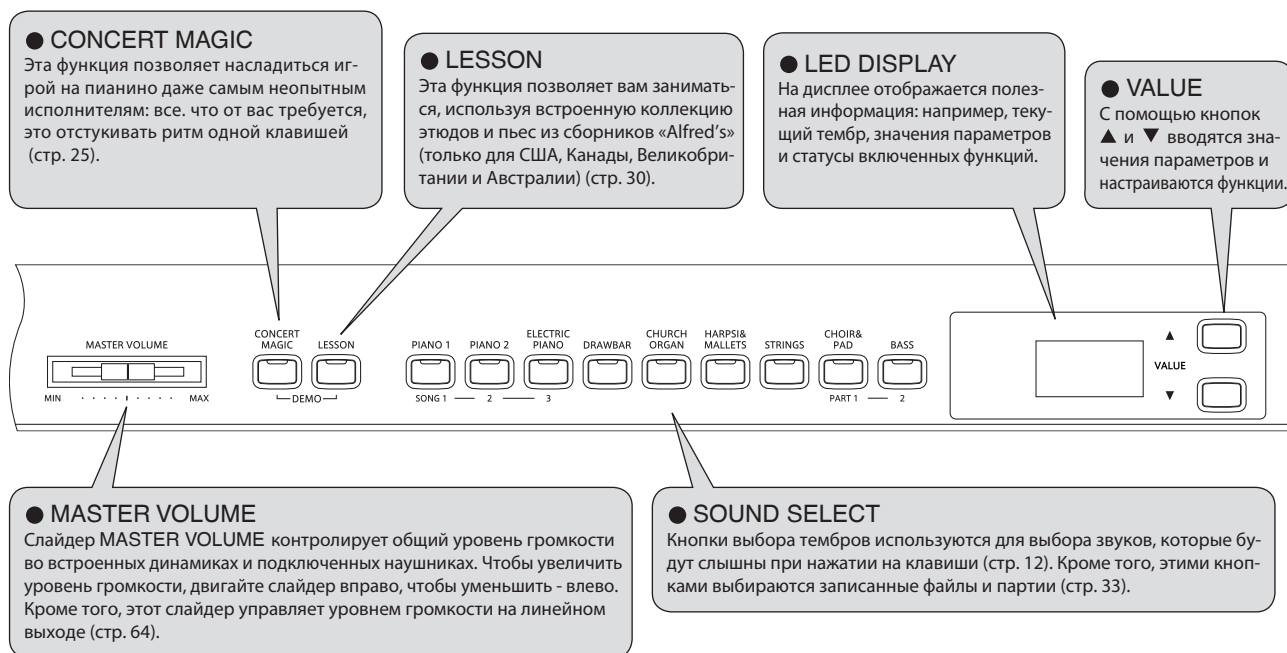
● CONCERT MAGIC
Эта функция позволяет насладиться игрой на пианино даже самым неопытным исполнителям: все. что от вас требуется, это отстукивать ритм одной клавишей (стр. 25).

● LESSON
Эта функция позволяет вам заниматься, используя встроенную коллекцию этюдов и пьес из сборников «Alfred's» (только для США, Канады, Великобритании и Австралии) (стр. 30).

● LED DISPLAY
На дисплее отображается полезная информация: например, текущий тембр, значения параметров и статусы включенных функций.

● VALUE
С помощью кнопок ▲ и ▼ вводятся значения параметров и настраиваются функции.

MASTER VOLUME
MIN MAX

CONCERT MAGIC
LESSON
DEMO

PIANO 1
PIANO 2
ELECTRIC PIANO
DRAWBAR
CHURCH ORGAN
HARPSI& MALLETS
STRINGS
CHOIR& PAD
BASS
SONG 1 — 2 — 3
PART 1 — 2

▲
VALUE
▼

● MASTER VOLUME
Слайдер MASTER VOLUME контролирует общий уровень громкости во встроенных динамиках и подключенных наушниках. Чтобы увеличить уровень громкости, двигайте слайдер вправо, чтобы уменьшить - влево. Кроме того, этот слайдер управляет уровнем громкости на линейном выходе (стр. 64).

● SOUND SELECT
Кнопки выбора тембров используются для выбора звуков, которые будут слышны при нажатии на клавиши (стр. 12). Кроме того, этими кнопками выбираются записанные файлы и партии (стр. 33).